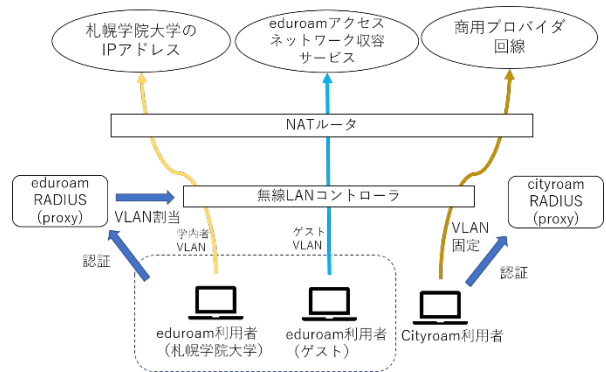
札幌学院大学の
IPアドレス

eduroamアクセス
ネットワーク収容
サービス

商用プロバイダ
回線

NATルータ

eduroam
RADIUS
(proxy)

VLAN割当

無線LANコントローラ

cityroam
RADIUS
(proxy)

学内者
VLAN

ゲスト
VLAN

VLAN
固定

認証

認証

eduroam利用者
(札幌学院大学)

eduroam利用者
(ゲスト)

Cityroam利用者